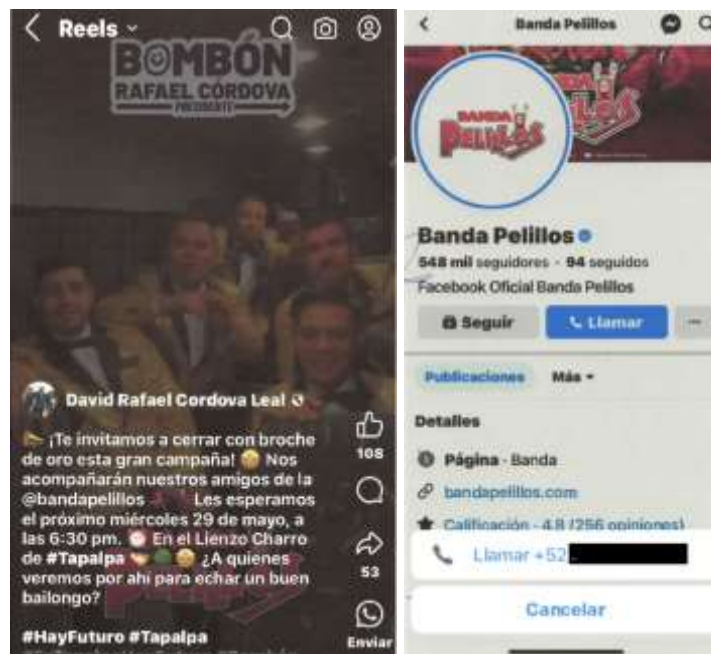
Reels

BOMBÓN
RAFAEL CÓRDOVA
PRESIDENTE

David Rafael Cordova Leal

¡Te invitamos a cerrar con broche de oro esta gran campaña! Nos acompañarán nuestros amigos de la @bandapelillos Les esperamos el próximo miércoles 29 de mayo, a las 6:30 pm. En el Lienzo Charro de #Tapalpa ¿A quienes veremos por ahí para echar un buen bailongo?

#HayFuturo #Tapalpa

108
53
Enviar

Banda Pelillos

BANDA Pelillos

Banda Pelillos
548 mil seguidores · 94 seguidos
Facebook Oficial Banda Pelillos

Seguir
Llamar
···

Publicaciones
Más

Detalles
Página · Banda
bandapelillos.com
Calificación · 4.8 (256 opiniones)

Llamar +52 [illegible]

Cancelar